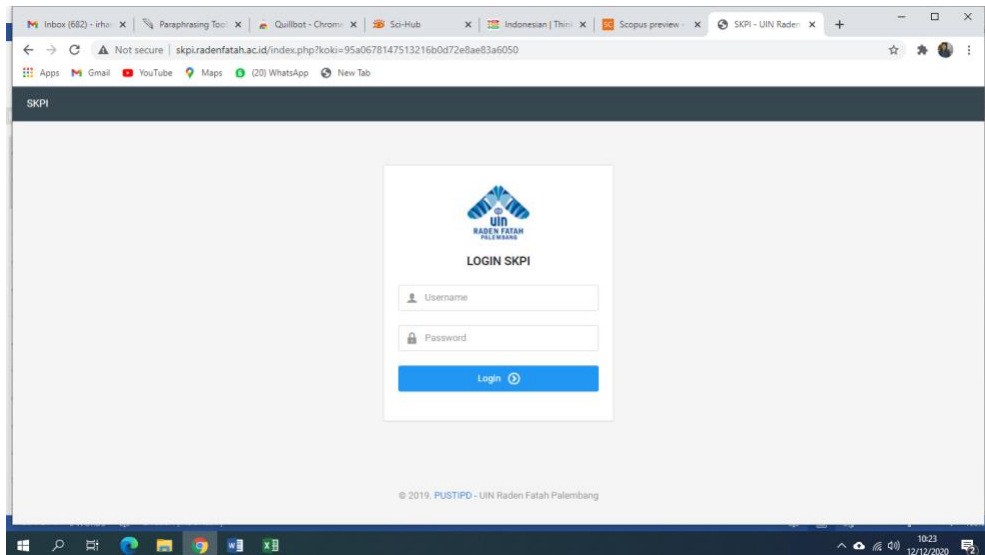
Inbox (682) - irha ×
Paraphrasing Tool ×
Quillbot - Chrome ×
Sci-Hub ×
Indonesian | Thin ×
Scopus preview ×
SKPI - UIN Raden ×
+

Not secure | skpi.radenfatah.ac.id/index.php?koki=95a0678147513216b0d72e8ae83a6050

Apps Gmail YouTube Maps (20) WhatsApp New Tab

SKPI

uin
RADEN FATAH
PALEMBANG

LOGIN SKPI

Username

Password

Login

© 2019. PUSTIPD - UIN Raden Fatah Palembang

10:23
12/12/2020